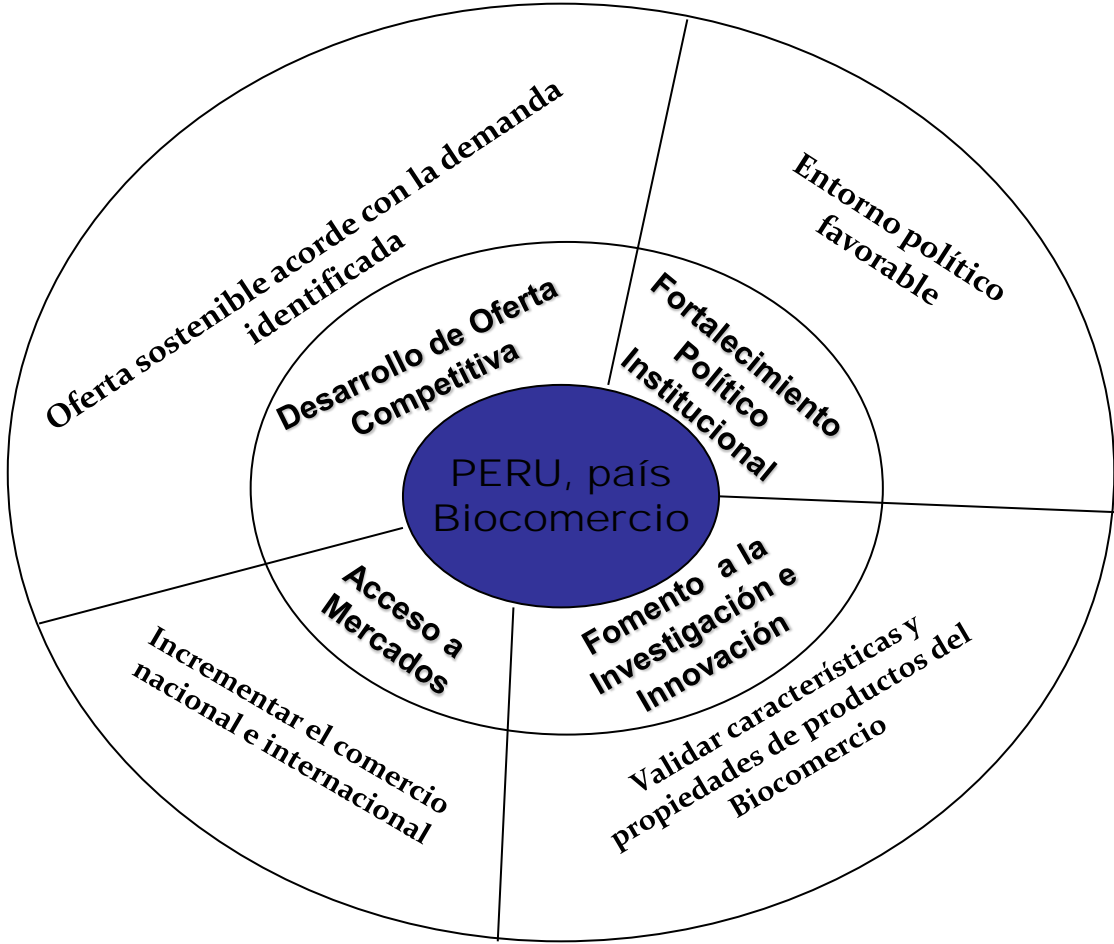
PERU, país Biocomercio

Desarrollo de Oferta Competitiva

Fortalecimiento Político Institucional

Fomento a la Investigación e Innovación

Acceso a Mercados

Oferta sostenible acorde con la demanda identificada

Entorno político favorable

Validar características y propiedades de productos del Biocomercio

Incrementar el comercio nacional e internacional